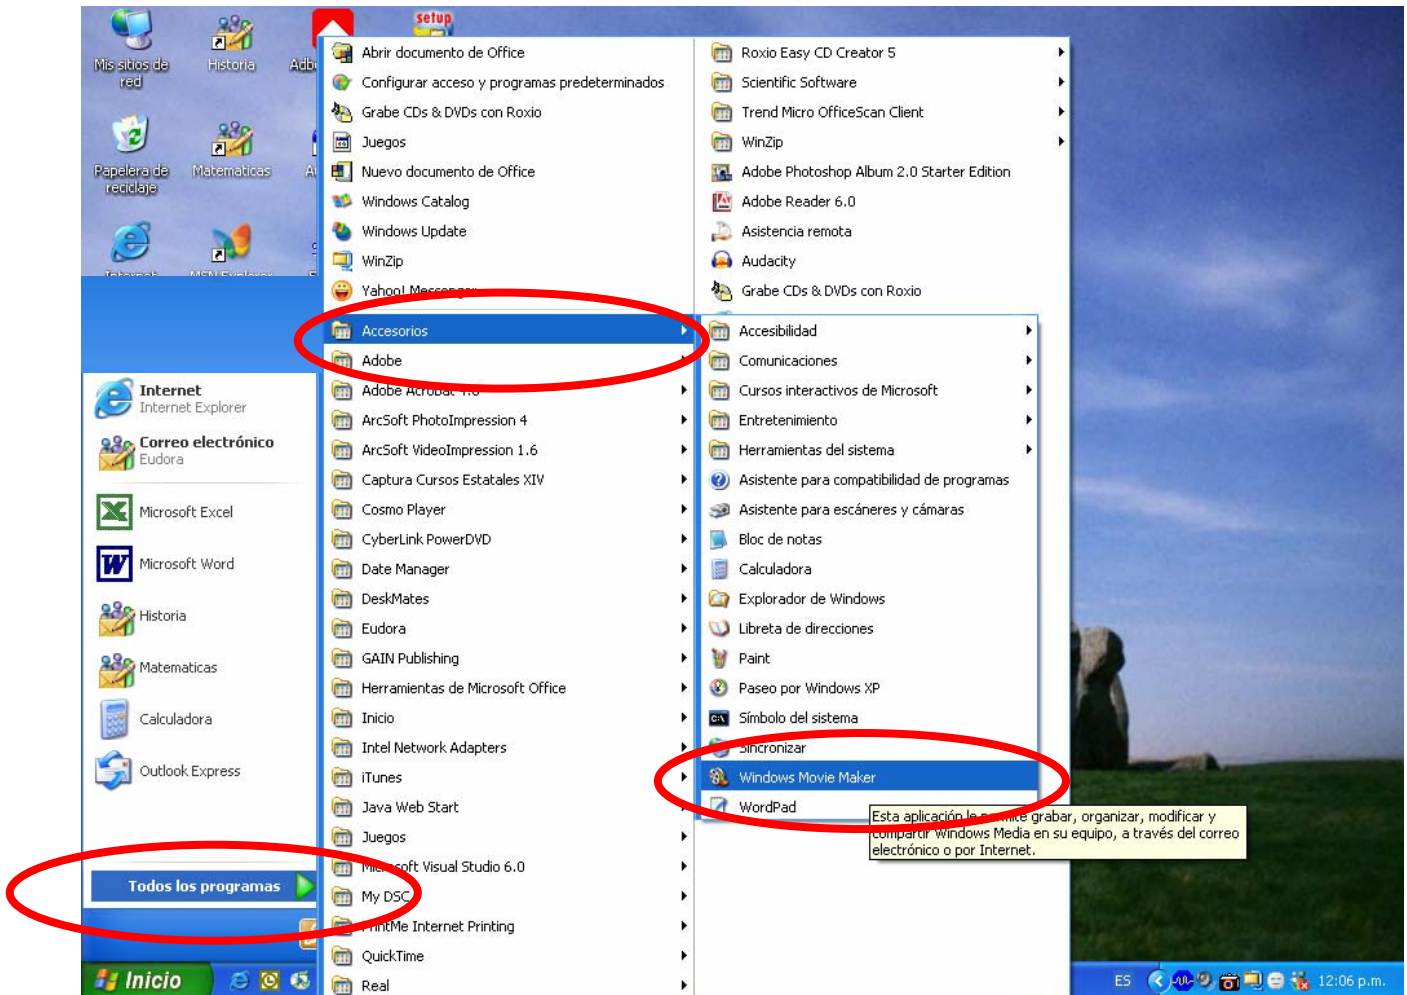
Mis sitios de red
Historia
Adb
setup
Papelera de reciclaje
Matematicas
Internet
MSN Explorer

Internet
Internet Explorer
Correo electrónico
Eudora
Microsoft Excel
Microsoft Word
Historia
Matematicas
Calculadora
Outlook Express
Todos los programas

Abrir documento de Office
Configurar acceso y programas predeterminados
Grabe CDs & DVDs con Roxio
Juegos
Nuevo documento de Office
Windows Catalog
Windows Update
WinZip
Yahoo! Messenger
Accesorios
Adobe
Adobe Acrobat 4.0
ArcSoft PhotoImpression 4
ArcSoft VideoImpression 1.6
Captura Cursos Estatales XIV
Cosmo Player
CyberLink PowerDVD
Date Manager
DeskMates
Eudora
GAIN Publishing
Herramientas de Microsoft Office
Inicio
Intel Network Adapters
iTunes
Java Web Start
Juegos
Microsoft Visual Studio 6.0
My DSC
PrintMe Internet Printing
QuickTime
Real

Roxio Easy CD Creator 5
Scientific Software
Trend Micro OfficeScan Client
WinZip
Adobe Photoshop Album 2.0 Starter Edition
Adobe Reader 6.0
Asistencia remota
Audacity
Grabe CDs & DVDs con Roxio

Accesibilidad
Comunicaciones
Cursos interactivos de Microsoft
Entretenimiento
Herramientas del sistema
Asistente para compatibilidad de programas
Asistente para escáneres y cámaras
Bloc de notas
Calculadora
Explorador de Windows
Libreta de direcciones
Paint
Paseo por Windows XP
Símbolo del sistema
Sincronizar
Windows Movie Maker
WordPad

Esta aplicación le permite grabar, organizar, modificar y compartir Windows Media en su equipo, a través del correo electrónico o por Internet.

Inicio
ES
12:06 p.m.